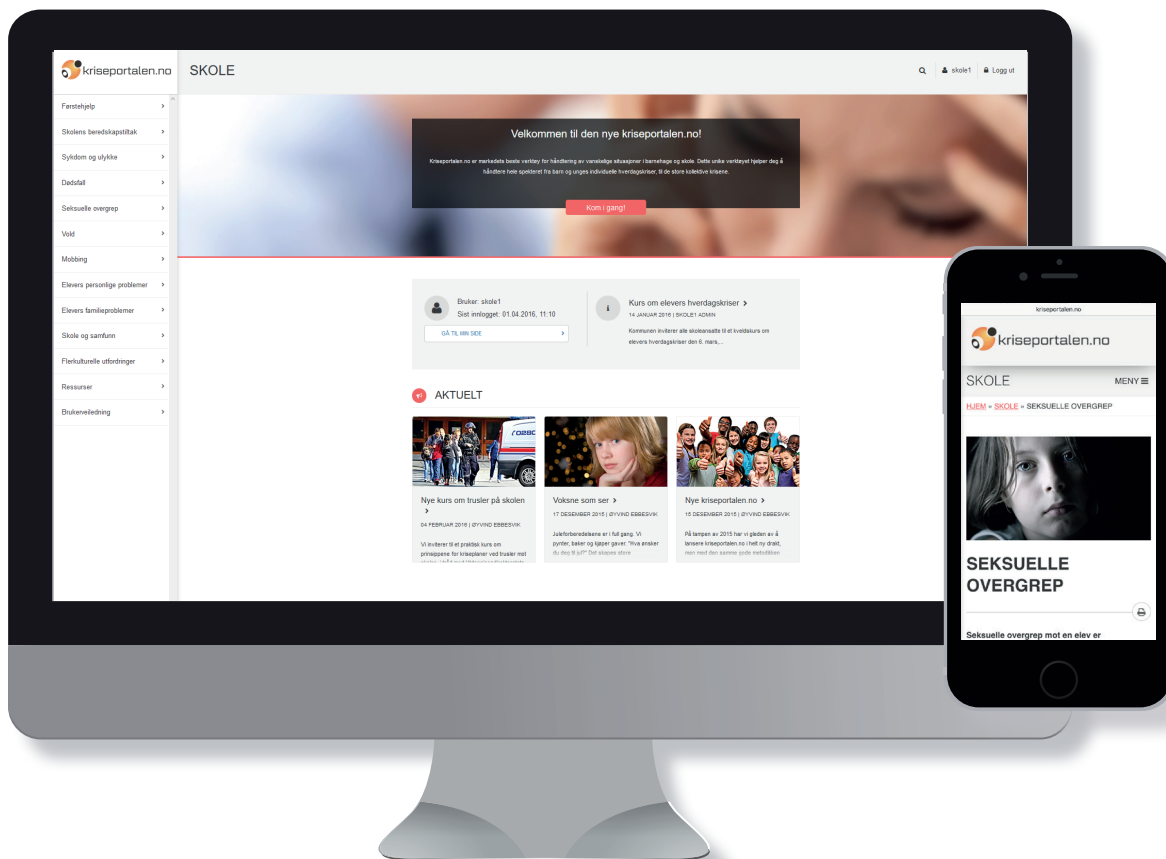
kriseportalen.no

SKOLE

skole1 | Logg ut

Førstehjelp
Skolens beredskapstiltak
Sykdom og ulykke
Dødsfall
Seksuelle overgrep
Vold
Mobbing
Elevers personlige problemer
Elevers familieproblemer
Skole og samfunn
Flerkulturelle utfordringer
Ressurser
Brukerveiledning

Velkommen til den nye kriseportalen.no!

Kriseportalen.no er markedets beste verktøy for håndtering av vanskelige situasjoner i barnehage og skole. Dette unike verktøyet hjelper deg å håndtere hele spekteret fra barn og unges individuelle hverdagskriser, til de store kollektive krisene.

Kom i gang!

Bruker: skole1
Sist innlogget: 01.04.2016, 11:10

GÅ TIL MIN SIDE

Kurs om elevers hverdagskriser
14 JANUAR 2016 | SKOLE1 ADMIN
Kommunen inviterer alle skoleansatte til et kveldskurs om elevers hverdagskriser den 6. mars,...

AKTUELT

Nye kurs om trusler på skolen
04 FEBRUAR 2016 | ØYVIND EBBESVIK
Vi inviterer til et praktisk kurs om prinsippene for kriseplaner ved trusler mot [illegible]

Voksne som ser
17 DESEMBER 2015 | ØYVIND EBBESVIK
Juleforberedelsene er i full gang. Vi pynter, baker og kjøper gaver. "Hva ønsker du deg til jul?" Det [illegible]

Nye kriseportalen.no
16 DESEMBER 2015 | ØYVIND EBBESVIK
På tampen av 2015 har vi gleden av å lansere kriseportalen.no i helt ny drakt, men med den samme gode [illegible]

kriseportalen.no

kriseportalen.no

SKOLE
MENY

HJEM » SKOLE » SEKSUELLE OVERGREP

SEKSUELLE OVERGREP

Seksuelle overgrep mot en elev er